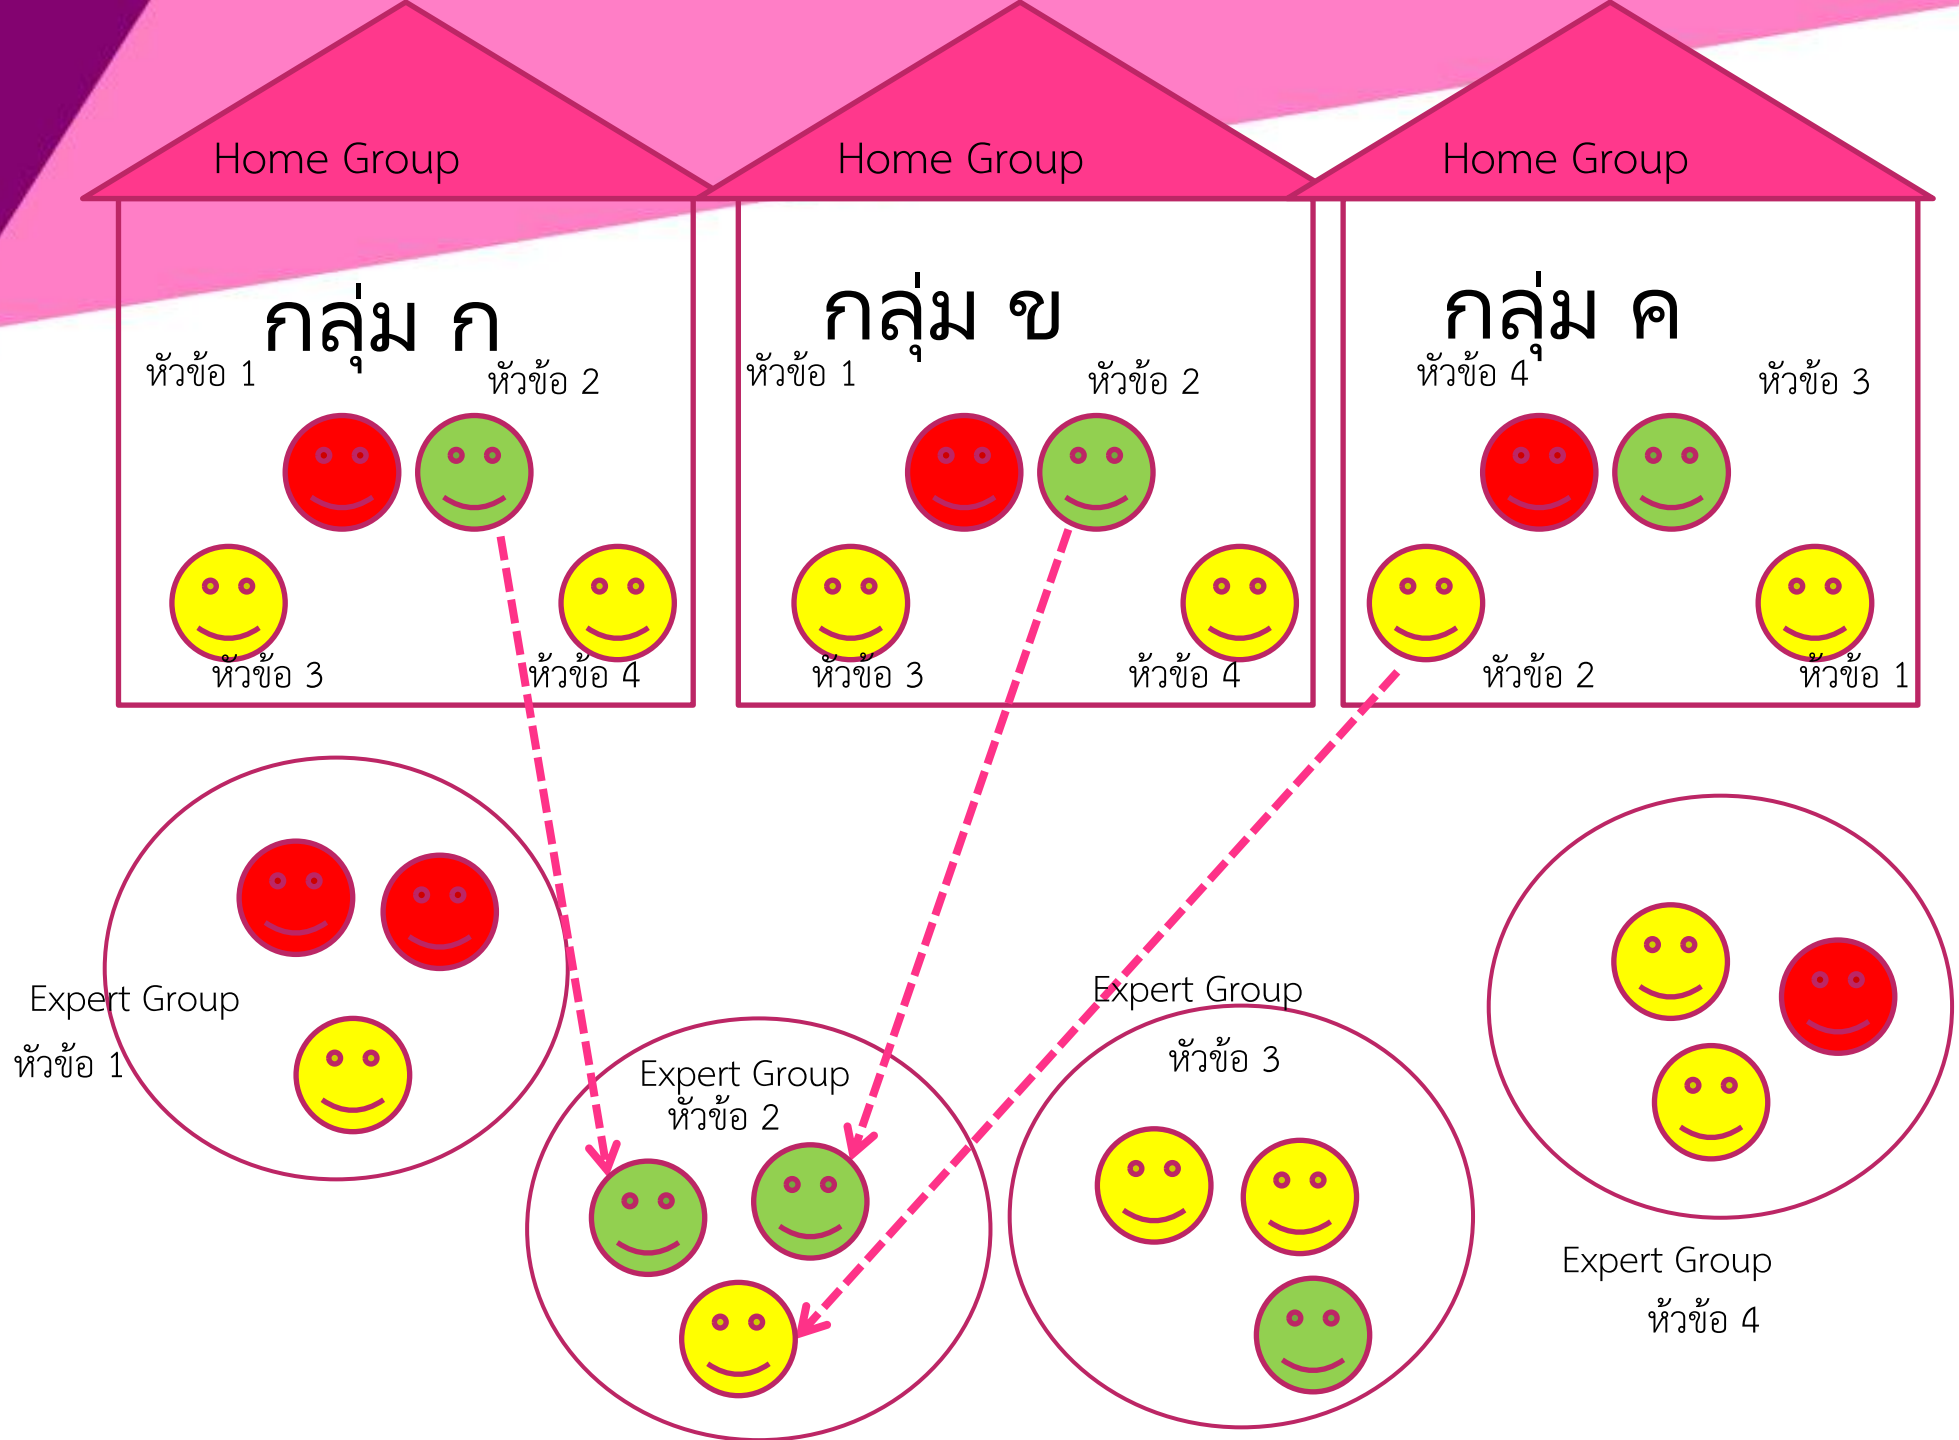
Home Group

กลุ่ม ก

หัวข้อ 1

หัวข้อ 2

หัวข้อ 3

หัวข้อ 4

Home Group

กลุ่ม ข

หัวข้อ 1

หัวข้อ 2

หัวข้อ 3

หัวข้อ 4

Home Group

กลุ่ม ค

หัวข้อ 4

หัวข้อ 3

หัวข้อ 2

หัวข้อ 1

Expert Group
หัวข้อ 1

Expert Group
หัวข้อ 2

Expert Group
หัวข้อ 3

Expert Group
หัวข้อ 4